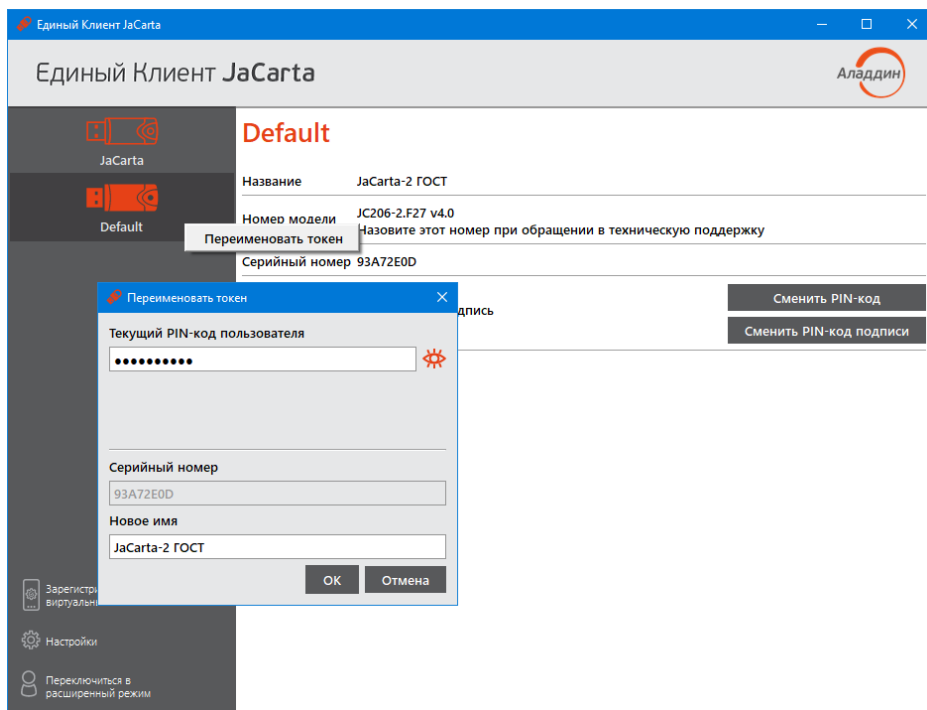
Единый Клиент JaCarta

Единый Клиент JaCarta

Аладдин

JaCarta

Default

Default

Название JaCarta-2 ГОСТ

Номер модели JC206-2.F27 v4.0
Назовите этот номер при обращении в техническую поддержку

Переименовать токен

Серийный номер 93A72E0D

дпись

Сменить PIN-код

Сменить PIN-код подписи

Переименовать токен

Текущий PIN-код пользователя

••••••••••

Серийный номер

93A72E0D

Новое имя

JaCarta-2 ГОСТ

ОК Отмена

Зарегистр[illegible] виртуальн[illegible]

Настройки

Переключиться в расширенный режим